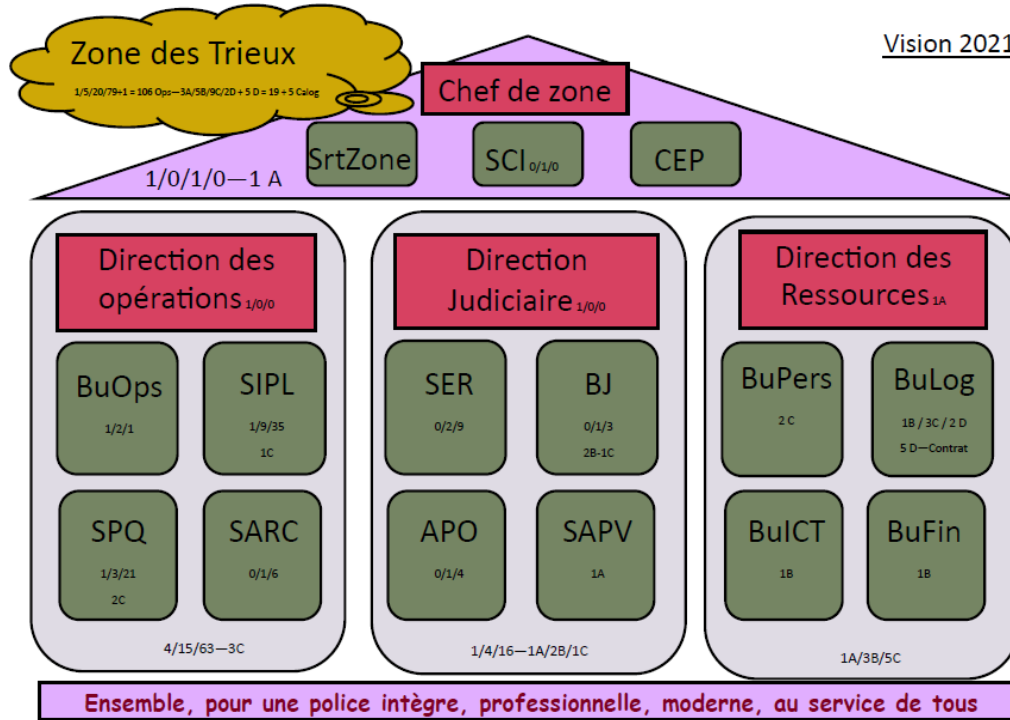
Zone des Trieux

1/5/20/79+1 = 106 Ops—3A/5B/9C/2D + 5 D = 19 + 5 Calog

Vision 2021

Chef de zone

SrtZone

SCI 0/1/0

CEP

1/0/1/0—1 A

Direction des opérations 1/0/0

BuOps
1/2/1

SIPL
1/9/35
1C

SPQ
1/3/21
2C

SARC
0/1/6

4/15/63—3C

Direction Judiciaire 1/0/0

SER
0/2/9

BJ
0/1/3
2B-1C

APO
0/1/4

SAPV
1A

1/4/16—1A/2B/1C

Direction des Ressources 1A

BuPers
2 C

BuLog
1B / 3C / 2 D
5 D—Contrat

BuICT
1B

BuFin
1B

1A/3B/5C

Ensemble, pour une police intègre, professionnelle, moderne, au service de tous